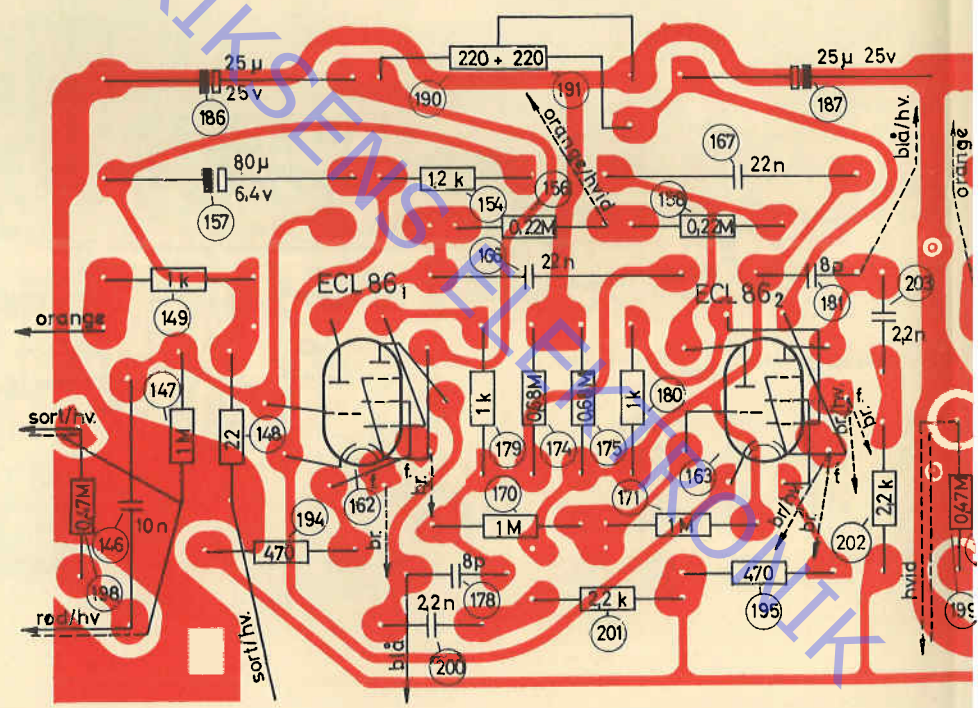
IKSENS ELEKTRONIK

220 + 220
25μ
25v
186
190
191
orange/hvid
25μ 25v
187
blå/hv.
orange
167
22n
80μ
6,4v
157
1,2 k
154
156
158
0,22M
0,22M
166
22n
8p
181
203
2,2n
1 k
149
ECL 86$_1$
ECL 86$_2$
orange
147
1M
22
148
1k
179
0,68M
174
0,61M
175
1k
180
sort/hv.
0,47M
146
10n
198
162
f.
br.
170
171
163
br.
f.
br.
f.
sort/hv.
br./hv.
br.
22k
202
0,47M
199
194
470
1M
1M
470
195
rød/hv.
8p
2,2n
178
2,2k
201
blå
200
sort/hv.
hvid